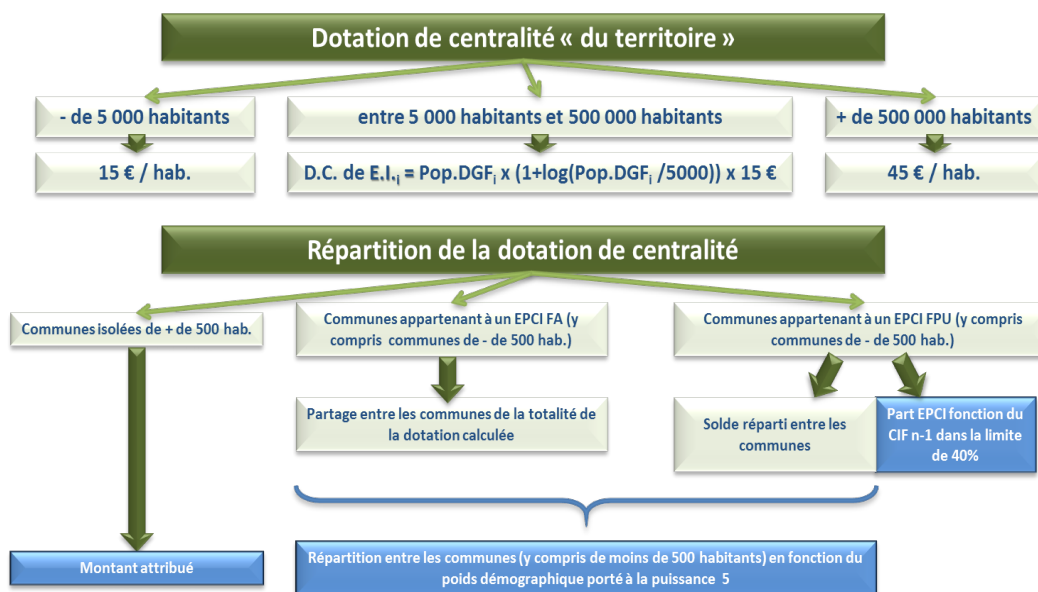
Dotation de centralité « du territoire »

- de 5 000 habitants

entre 5 000 habitants et 500 000 habitants

+ de 500 000 habitants

15 € / hab.

D.C. de E.I.$_i$ = Pop.DGF$_i$ x (1+log(Pop.DGF$_i$ /5000)) x 15 €

45 € / hab.

Répartition de la dotation de centralité

Communes isolées de + de 500 hab.

Communes appartenant à un EPCI FA (y compris communes de - de 500 hab.)

Communes appartenant à un EPCI FPU (y compris communes de - de 500 hab.)

Partage entre les communes de la totalité de la dotation calculée

Solde réparti entre les communes

Part EPCI fonction du CIF n-1 dans la limite de 40%

Montant attribué

Répartition entre les communes (y compris de moins de 500 habitants) en fonction du poids démographique porté à la puissance 5